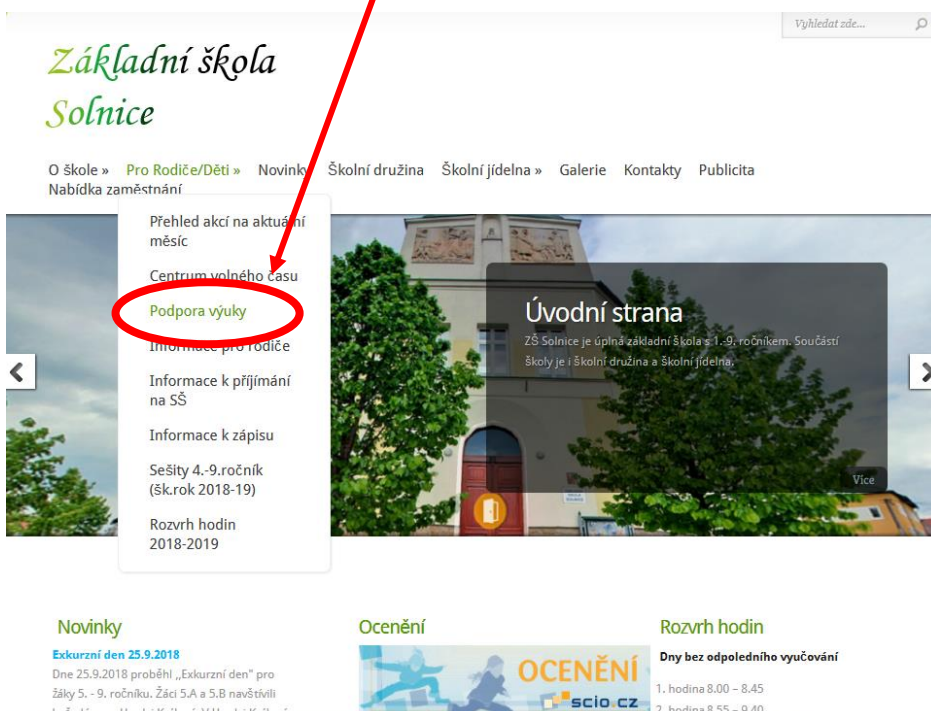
Vyhledat zde...

Základní škola Solnice

O škole » Pro Rodiče/Děti » Novinky Školní družina Školní jídelna » Galerie Kontakty Publicita Nabídka zaměstnání

Přehled akcí na aktuální měsíc
Centrum volného času
Podpora výuky
Informace pro rodiče
Informace k příjímání na SŠ
Informace k zápisu
Sešity 4.-9.ročník (šk.rok 2018-19)
Rozvrh hodin 2018-2019

Úvodní strana
ZŠ Solnice je úplná základní škola s 1.-9. ročníkem. Součástí školy je i školní družina a školní jídelna.

Více

Novinky
Exkurzní den 25.9.2018
Dne 25.9.2018 proběhl „Exkurzní den" pro žáky 5. - 9. ročníku. Žáci 5.A a 5.B navštívili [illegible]

Ocenění
OCENĚNÍ
scio.cz

Rozvrh hodin
Dny bez odpoledního vyučování
1. hodina 8.00 – 8.45
2. hodina 8.55 – 9.40